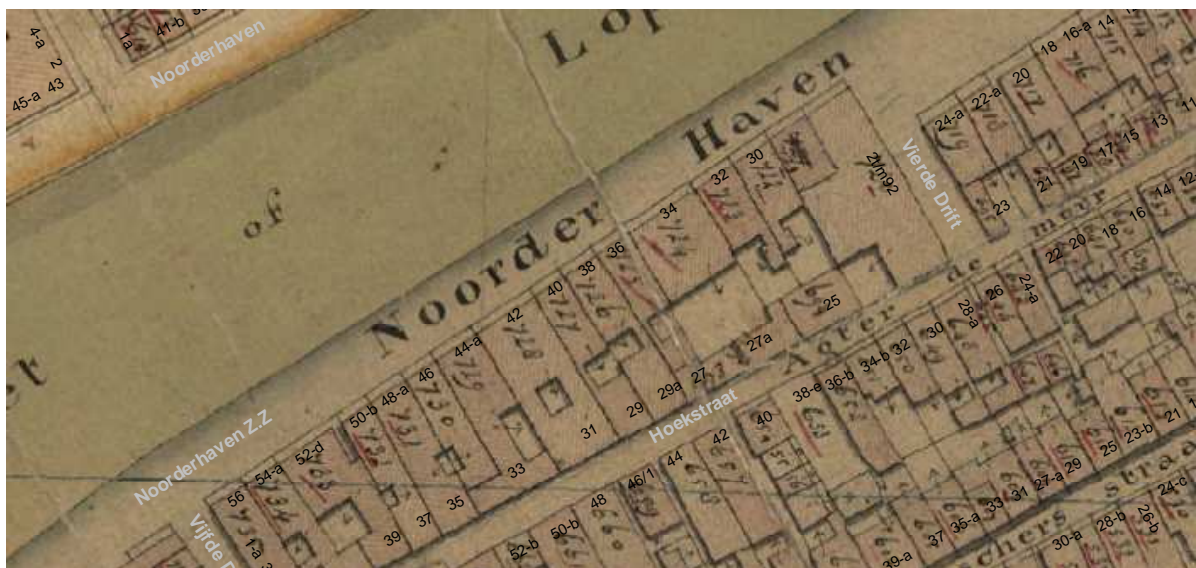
4-a
2
43
45-a
1a
41-b
Noorderhaven
Lo
of
er
Noorder Haven
Noorderhaven Z.Z
Vierde Drift
Vijfde D
Hoekstraat
Agter de
mear
straat
chers
18
16-a
14
20
22-a
24-a
11
13
15
17
19
21
23
14
12
16
18
20
22
24-a
26
28-a
30
32
34-b
36-b
38-e
40
42
44
46/1
48
50-b
52-b
30
32
34
36
38
40
42
44-a
46
48-a
50-b
52-d
54-a
56
1a
39
37
35
33
31
29
29a
27
27a
25
21-m92
21
23-b
25
27-a
29
31
33
35-a
37
39-a
30-a
28-b
26-b
24-c